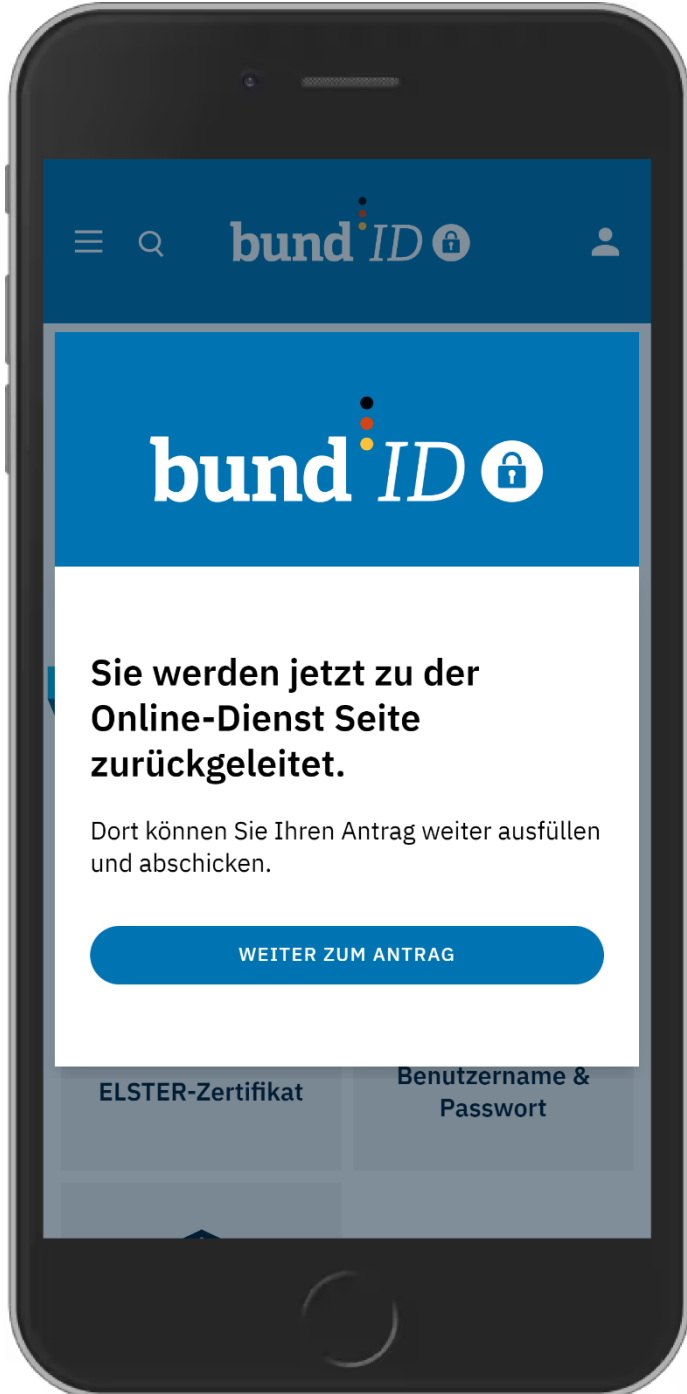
bund ID

bund ID

Sie werden jetzt zu der Online-Dienst Seite zurückgeleitet.

Dort können Sie Ihren Antrag weiter ausfüllen und abschicken.

WEITER ZUM ANTRAG

ELSTER-Zertifikat

Benutzername & Passwort